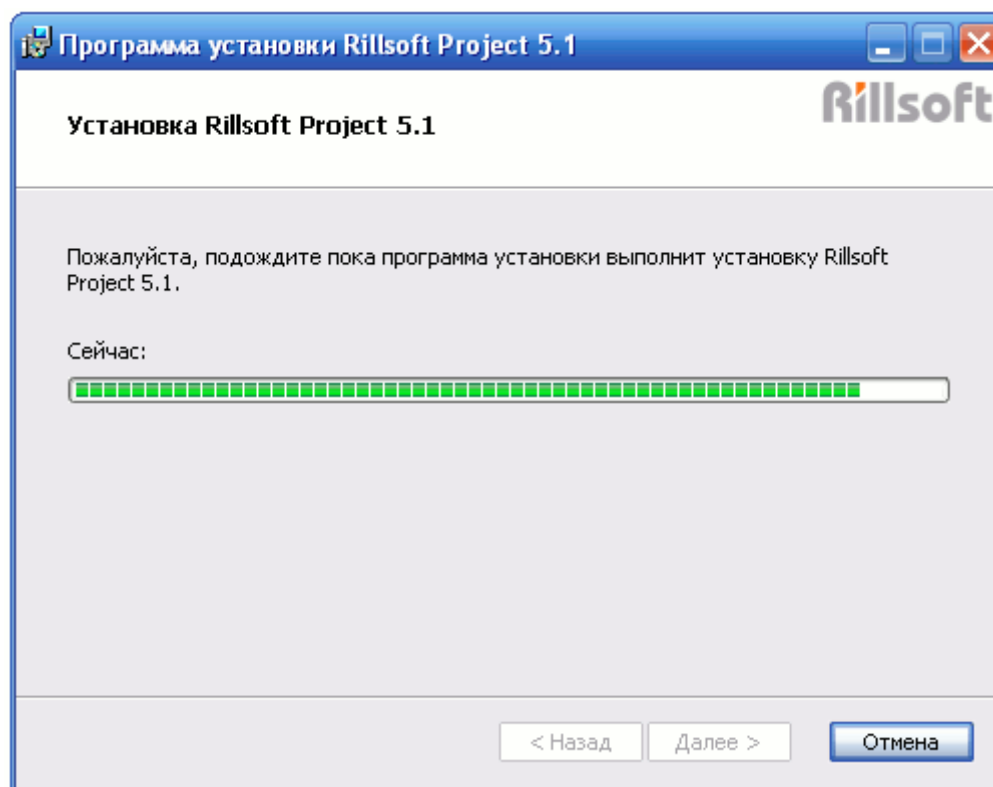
Программа установки Rillsoft Project 5.1

Rillsoft

Установка Rillsoft Project 5.1

Пожалуйста, подождите пока программа установки выполнит установку Rillsoft Project 5.1.

Сейчас:

< Назад

Далее >

Отмена